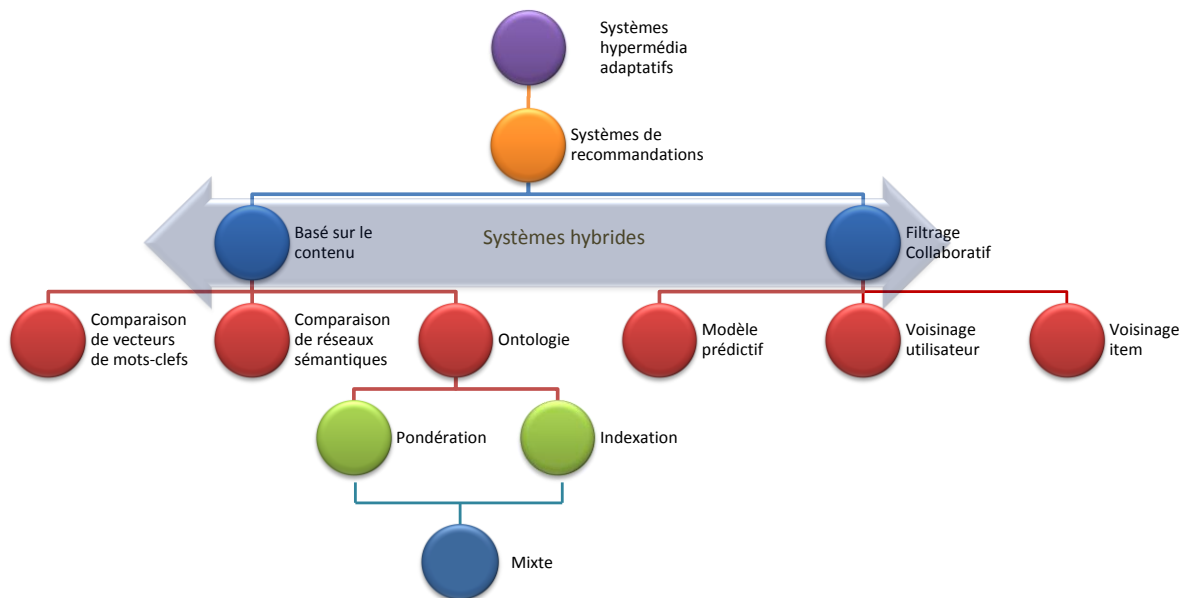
Systèmes hypermédia adaptatifs

Systèmes de recommandations

Basé sur le contenu

Systèmes hybrides

Filtrage Collaboratif

Comparaison de vecteurs de mots-clefs

Comparaison de réseaux sémantiques

Ontologie

Modèle prédictif

Voisinage utilisateur

Voisinage item

Pondération

Indexation

Mixte